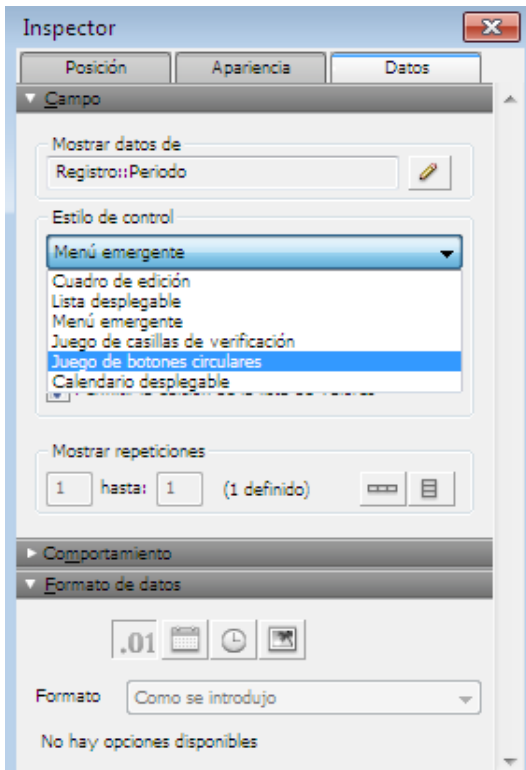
Inspector

Posición | Apariencia | Datos

▼ Campo

Mostrar datos de

Registro::Periodo

Estilo de control

Menú emergente

Cuadro de edición
Lista desplegable
Menú emergente
Juego de casillas de verificación
Juego de botones circulares
Calendario desplegable

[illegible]

Mostrar repeticiones

1 hasta: 1 (1 definido)

► Comportamiento

▼ Formato de datos

.01

Formato Como se introdujo

No hay opciones disponibles